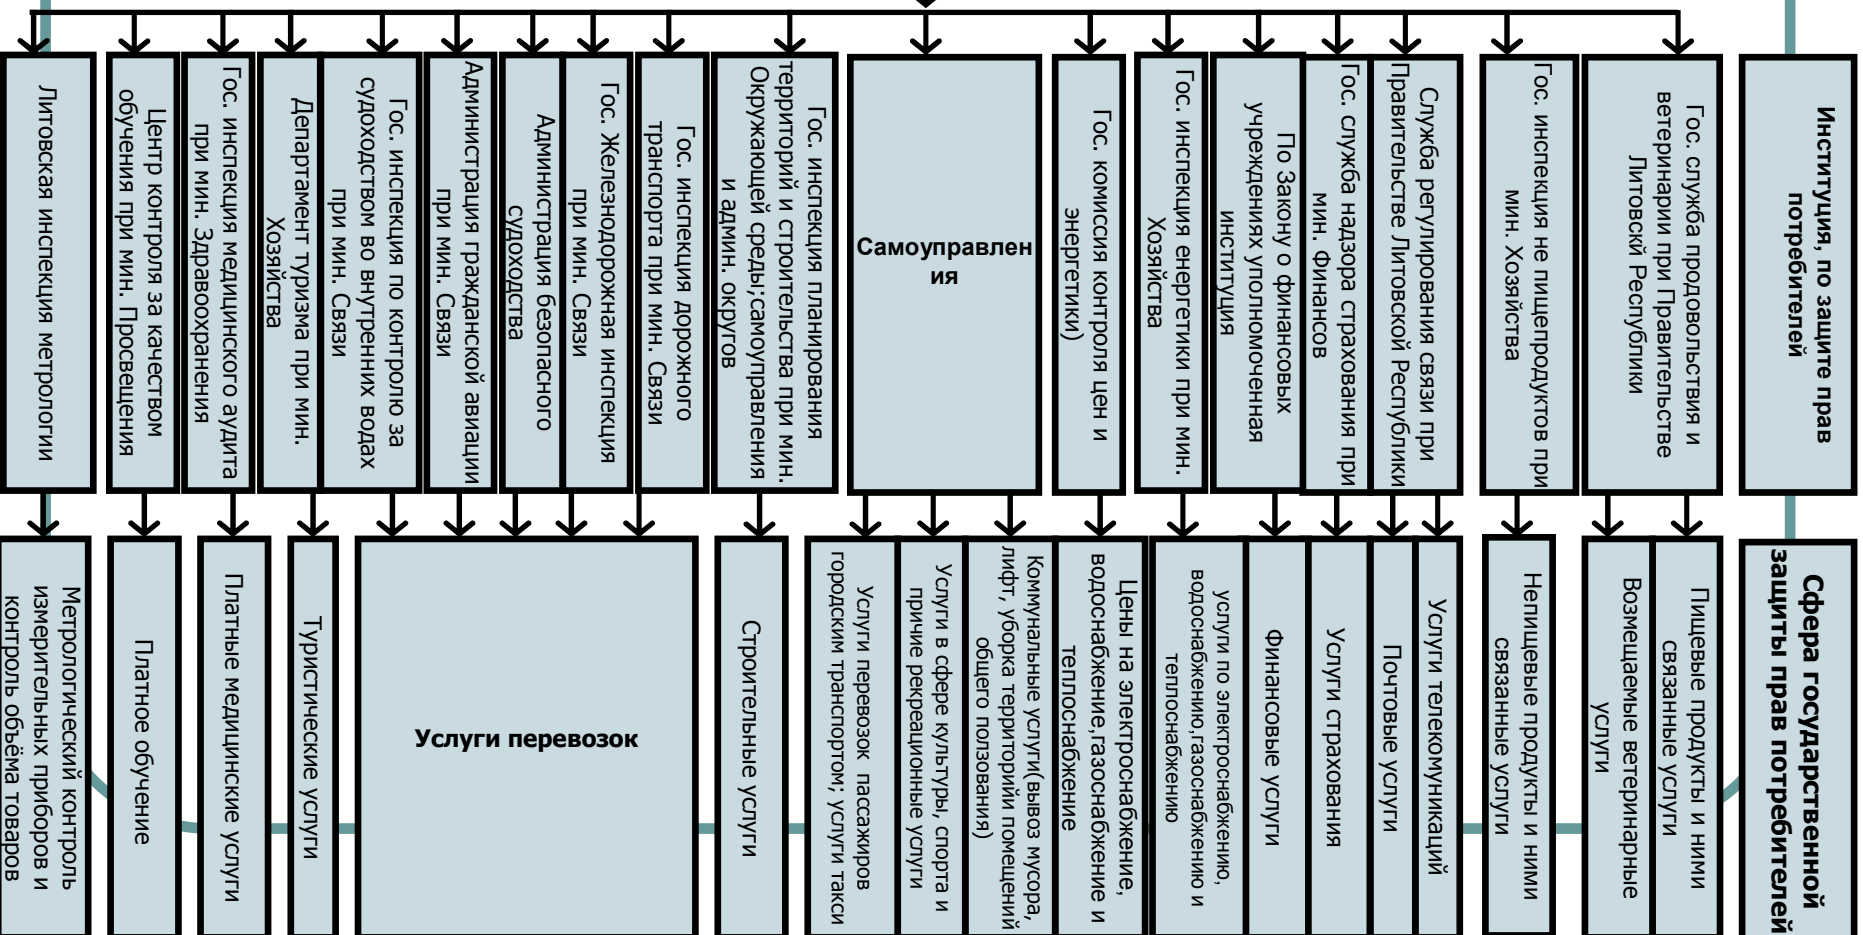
Институция, по защите прав потребителей

Гос. служба продовольствия и ветеринарии при Правительстве Литовской Республики

Гос. инспекция не пищепродуктов при мин. Хозяйства

Служба регулирования связи при Правительстве Литовской Республики

Гос. служба надзора страхования при мин. Финансов

По Закону о финансовых учреждениях уполномоченная институция

Гос. инспекция энергетики при мин. Хозяйства

Гос. комиссия контроля цен и энергетики)

Самоуправления

Гос. инспекция планирования территорий и строительства при мин. Окружающей среды;самоуправления и админ. округов

Гос. инспекция дорожного транспорта при мин. Связи

Гос. Железнодорожная инспекция при мин. Связи

Администрация безопасного судоходства

Администрация гражданской авиации при мин. Связи

Гос. инспекция по контролю за судоходством во внутренних водах при мин. Связи

Департамент туризма при мин. Хозяйства

Гос. инспекция медицинского аудита при мин. Здравоохранения

Центр контроля за качеством обучения при мин. Просвещения

Литовская инспекция метрологии

Сфера государственной защиты прав потребителей

Пищевые продукты и ними связанные услуги

Возмещаемые ветеринарные услуги

Непищевые продукты и ними связанные услуги

Услуги телекомуникаций

Почтовые услуги

Услуги страхования

Финансовые услуги

Услуги по электроснабжению, водоснабжению,газоснабжению и теплоснабжению

Цены на электроснабжение, водоснабжение,газоснабжение и теплоснабжение

Коммунальные услуги(вывоз мусора, лифт, уборка территории помещений общего пользования)

Услуги в сфере культуры, спорта и приче рекреационные услуги

Услуги перевозок пассажиров городским транспортом; услуги такси

Строительные услуги

Услуги перевозок

Туристические услуги

Платные медицинские услуги

Платное обучение

Метрологический контроль измерительных приборов и контроль объёма товаров